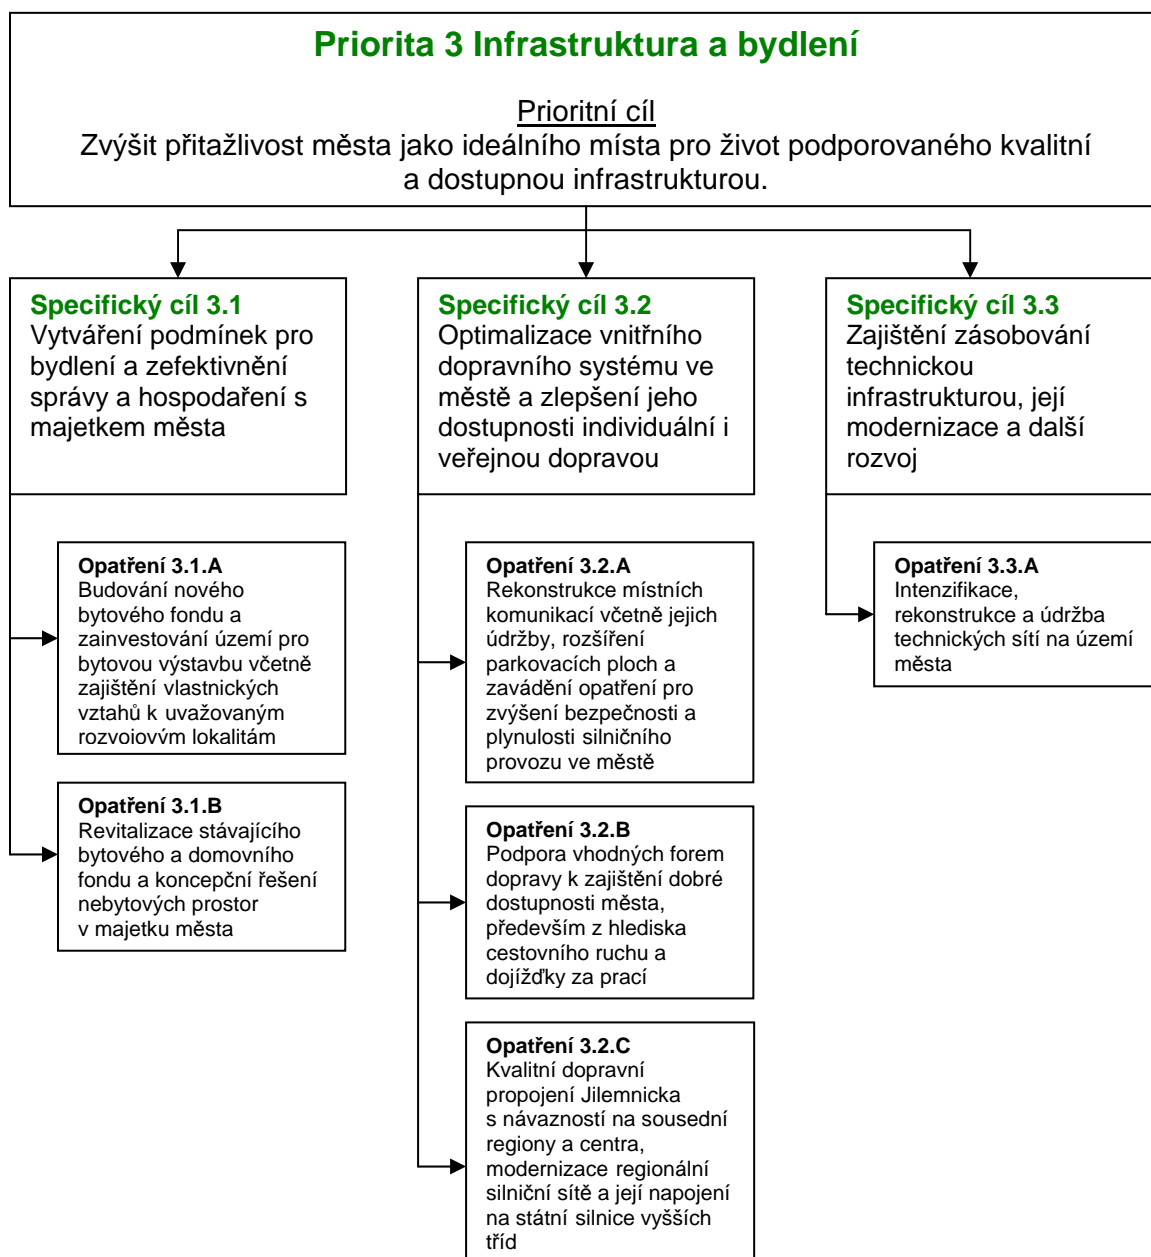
Priorita 3 Infrastruktura a bydlení

Prioritní cíl
Zvýšit přitažlivost města jako ideálního místa pro život podporovaného kvalitní a dostupnou infrastrukturou.

Specifický cíl 3.1
Vytváření podmínek pro bydlení a zefektivnění správy a hospodaření s majetkem města

Opatření 3.1.A
Budování nového bytového fondu a zainvestování území pro bytovou výstavbu včetně zajištění vlastnických vztahů k uvažovaným rozvoiovým lokalitám

Opatření 3.1.B
Revitalizace stávajícího bytového a domovního fondu a koncepční řešení nebytových prostor v majetku města

Specifický cíl 3.2
Optimalizace vnitřního dopravního systému ve městě a zlepšení jeho dostupnosti individuální i veřejnou dopravou

Opatření 3.2.A
Rekonstrukce místních komunikací včetně jejich údržby, rozšíření parkovacích ploch a zavádění opatření pro zvýšení bezpečnosti a plynulosti silničního provozu ve městě

Opatření 3.2.B
Podpora vhodných forem dopravy k zajištění dobré dostupnosti města, především z hlediska cestovního ruchu a dojížďky za prací

Opatření 3.2.C
Kvalitní dopravní propojení Jilemnicka s návazností na sousední regiony a centra, modernizace regionální silniční sítě a její napojení na státní silnice vyšších tříd

Specifický cíl 3.3
Zajištění zásobování technickou infrastrukturou, její modernizace a další rozvoj

Opatření 3.3.A
Intenzifikace, rekonstrukce a údržba technických sítí na území města